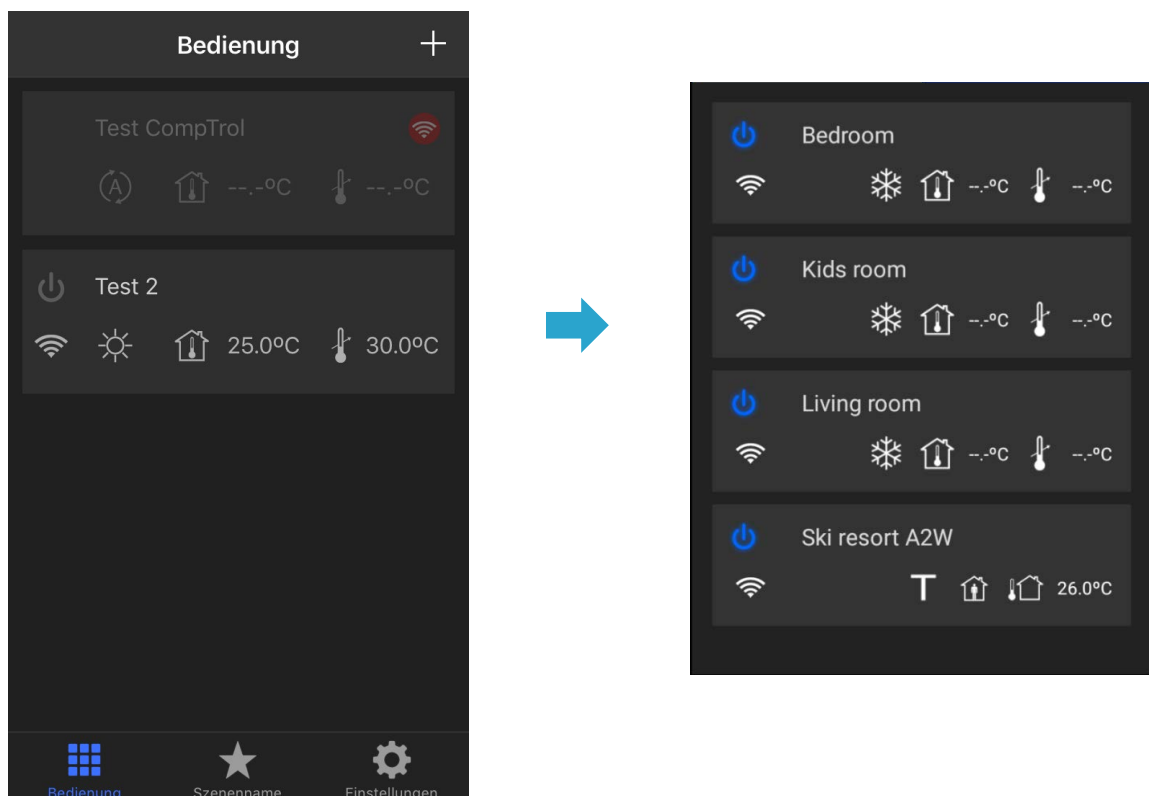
Bedienung +

Test CompTrol

A --.-ºC --.-ºC

Test 2

25.0ºC 30.0ºC

Bedienung Szenenname Einstellungen

Bedroom

--.-ºC --.-ºC

Kids room

--.-ºC --.-ºC

Living room

--.-ºC --.-ºC

Ski resort A2W

T 26.0ºC